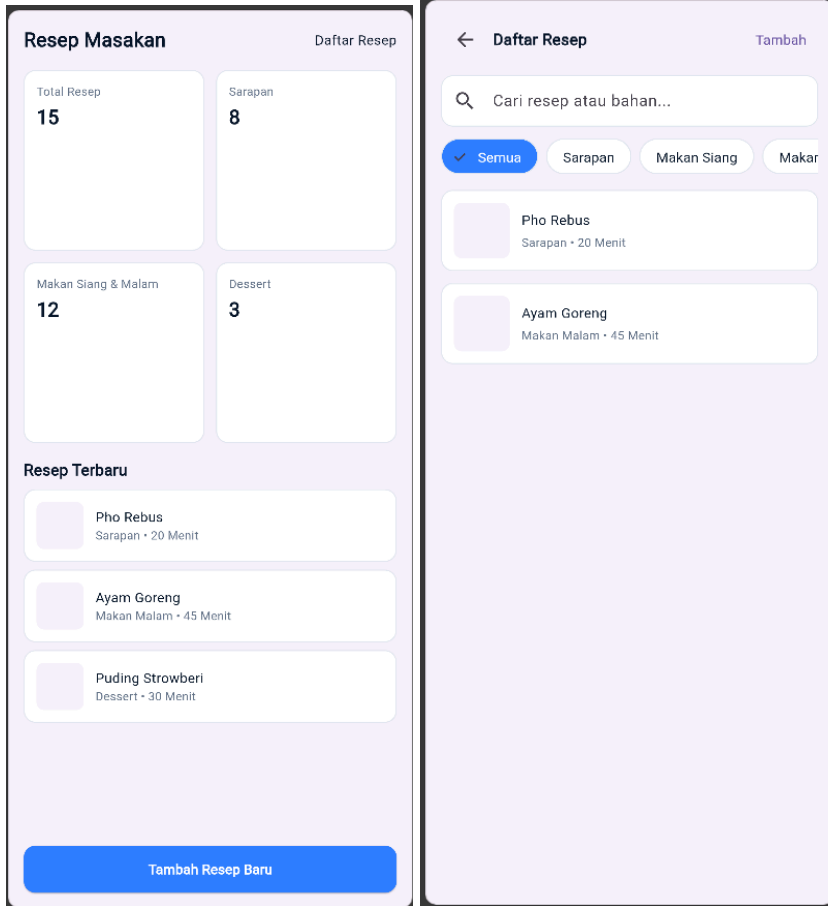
Resep Masakan
Daftar Resep

Total Resep
15

Sarapan
8

Makan Siang & Malam
12

Dessert
3

Resep Terbaru

Pho Rebus
Sarapan • 20 Menit

Ayam Goreng
Makan Malam • 45 Menit

Puding Strowberi
Dessert • 30 Menit

Tambah Resep Baru

Daftar Resep
Tambah

Cari resep atau bahan...

Semua
Sarapan
Makan Siang
Makar

Pho Rebus
Sarapan • 20 Menit

Ayam Goreng
Makan Malam • 45 Menit